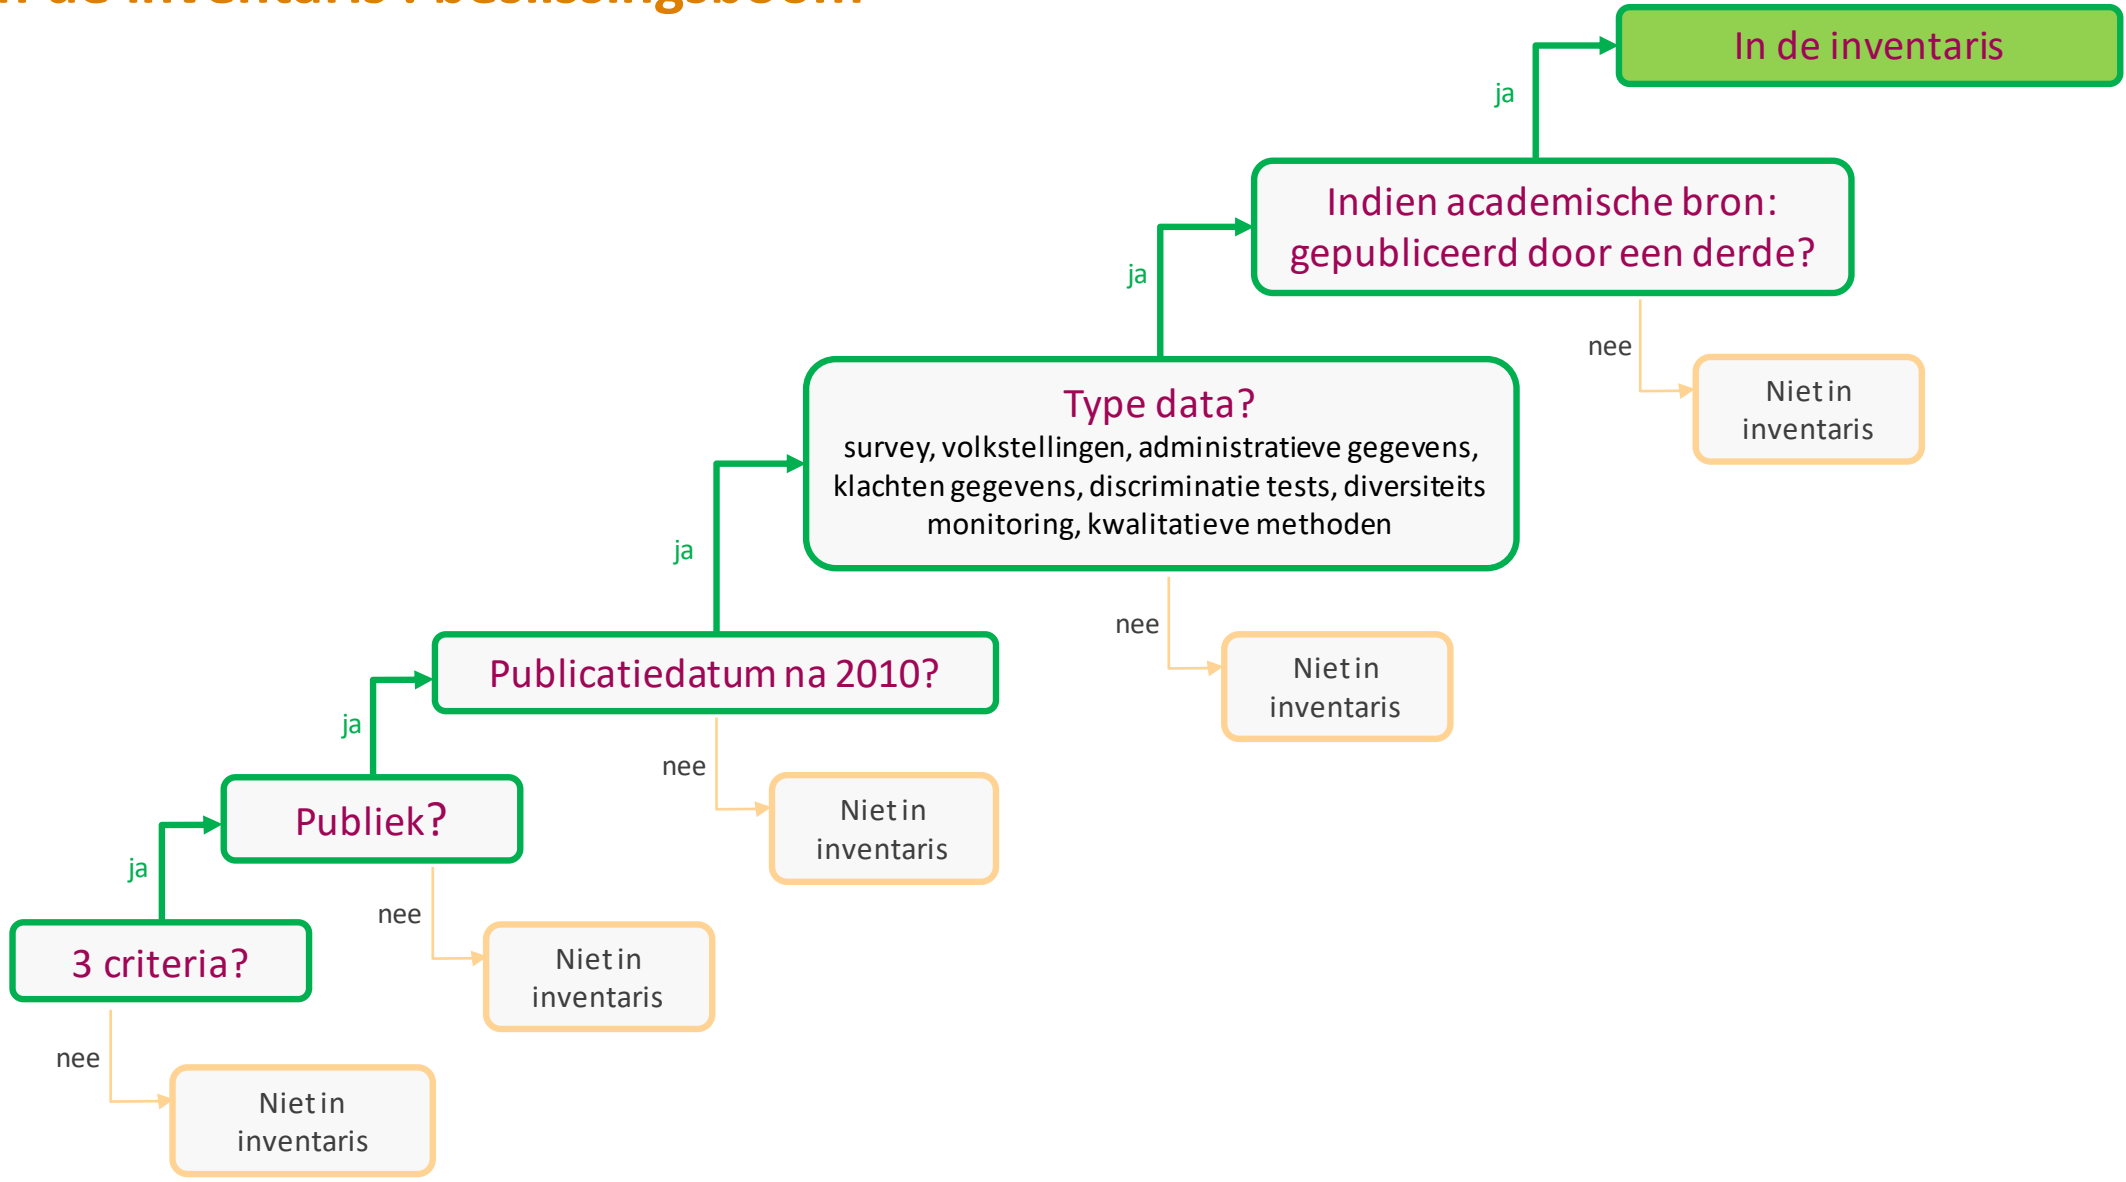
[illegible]

In de inventaris

ja

Indien academische bron: gepubliceerd door een derde?

nee

Niet in inventaris

ja

Type data?
survey, volkstellingen, administratieve gegevens, klachten gegevens, discriminatie tests, diversiteits monitoring, kwalitatieve methoden

nee

Niet in inventaris

ja

Publicatiedatum na 2010?

nee

Niet in inventaris

ja

Publiek?

nee

Niet in inventaris

ja

3 criteria?

nee

Niet in inventaris